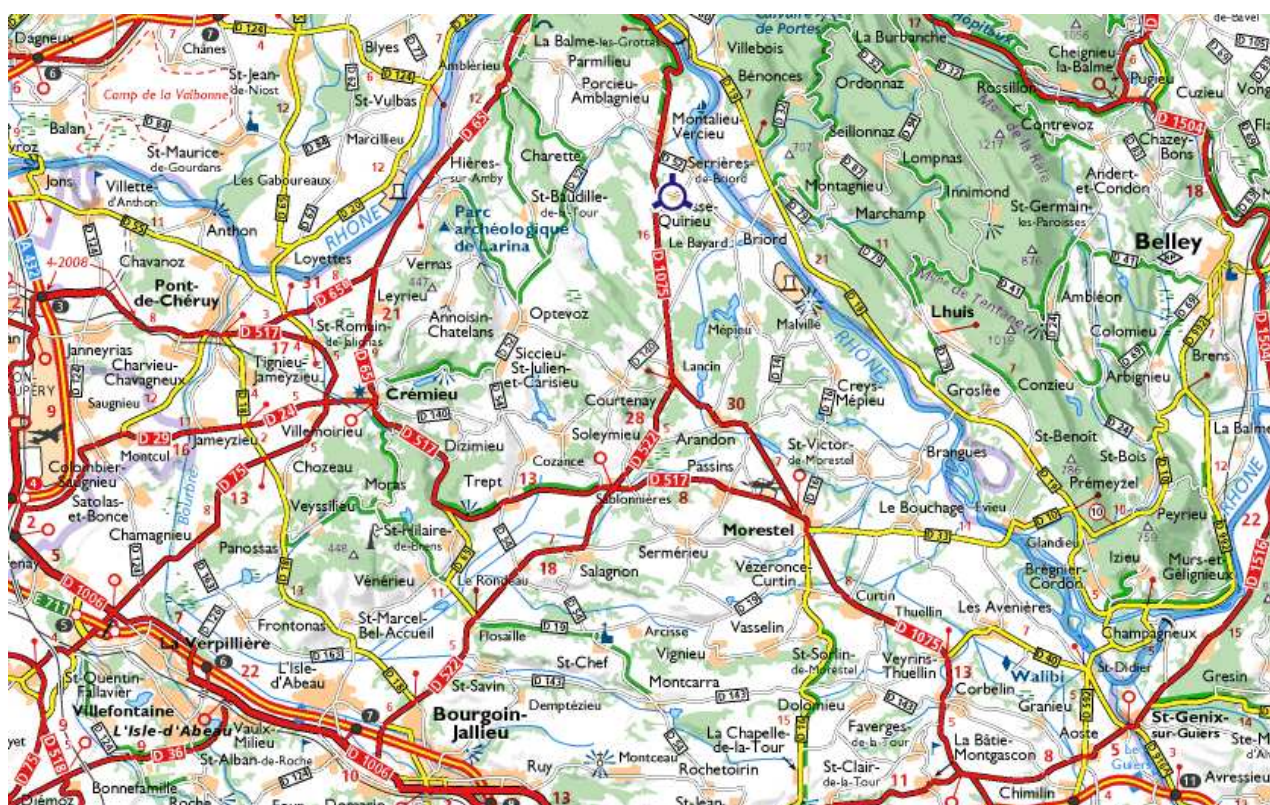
Dagneux
Chânes
D 124
Blyes
Ambérieu
La Balme-les-Grottes
Parmilieu
Porcieu-Amblagnieu
Villebois
Bénonces
La Burbanche
Ordonnaz
Rossillon
Cheignieu-la-Balme
Pugieu
Cuzieu
St-Jean-de-Niost
St-Vulbas
Camp de la Valbonne
Balan
Marcilleu
Montalieu-Vercieu
Seillonnaz
Contrevoz
Chazey-Bons
St-Maurice-de-Gourdans
Les Gaboureaux
Hières-sur-Amby
Charette
Serrières-de-Briord
Lompnas
Andert-et-Condon
Jons
Villette-d'Anthon
St-Baudille-de-la-Tour
Montagnieu
Innimond
St-Germain-les-Paroisses
Anthon
RHÔNE
Parc archéologique de Larina
Quirieu
Le Bayard
Briord
Marchamp
Belley
Chavanoz
4-2008
Loyettes
Vernas
Pont-de-Chéruy
Leyrieu
D 65
Annoisin-Chatelans
Optevoz
Lhuis
Ambléon
Colomieu
St-Romain-de-Jalionas
Mépieu
Malville
RHÔNE
Brens
Janneyrias
Charvieu-Chavagneux
Tignieu-Jameyzieu
Siccieu-St-Julien-et-Carisieu
Lancin
Grosléé
Conzieu
Arbignieu
Saugnieu
Crémieu
Courtenay
Creys-Mépieu
Jameyzieu
Villemoirieu
Dizimieu
Soleymieu
Arandon
St-Victor-de-Morestel
St-Benoît
La Balme
Colombier-Saugnieu
Montcul
Chozeau
Cozance
Passins
Brangues
St-Bois
Satolas-et-Bonce
Veyssilieu
Moras
Trept
Sablonnières
Morestel
Le Bouchage
Prémeyzel
Chamagnieu
St-Hilaire-de-Brens
Sermérieu
Peyrieu
Panossas
Salagnon
Vézeronce-Curtin
Glandieu
Izieu
Brégnier-Cordon
Murs-et-Gélignieux
Vénérieu
Le Rondeau
Curtin
Thuellin
Les Avenières
Frontonas
St-Marcel-Bel-Accueil
Flosaille
Arcisse
Vasselin
Champagneux
La Verpillière
L'Isle-d'Abeau
Vignieu
St-Sorlin-de-Morestel
Veyrins-Thuellin
St-Didier
Gresin
St-Chef
Corbelin
Walibi
St-Quentin-Fallavier
St-Savin
Montcarra
Granieu
Villefontaine
L'Isle-d'Abeau
Demptézieu
Dolomieu
Aoste
St-Genix-sur-Guiers
Vaulx-Milieu
Bourgoin-Jallieu
La Chapelle-de-la-Tour
Faverges-de-la-Tour
La Bâtie-Montgascon
St-Alban-de-Roche
Ruy
Montceau
Rochetoirin
St-Clair-de-la-Tour
Avressieu
Bonnefamille
Chimilin
D 517
D 1075
D 1504
D 1006
D 522
D 36
A 432
13
18
21
22
28
30